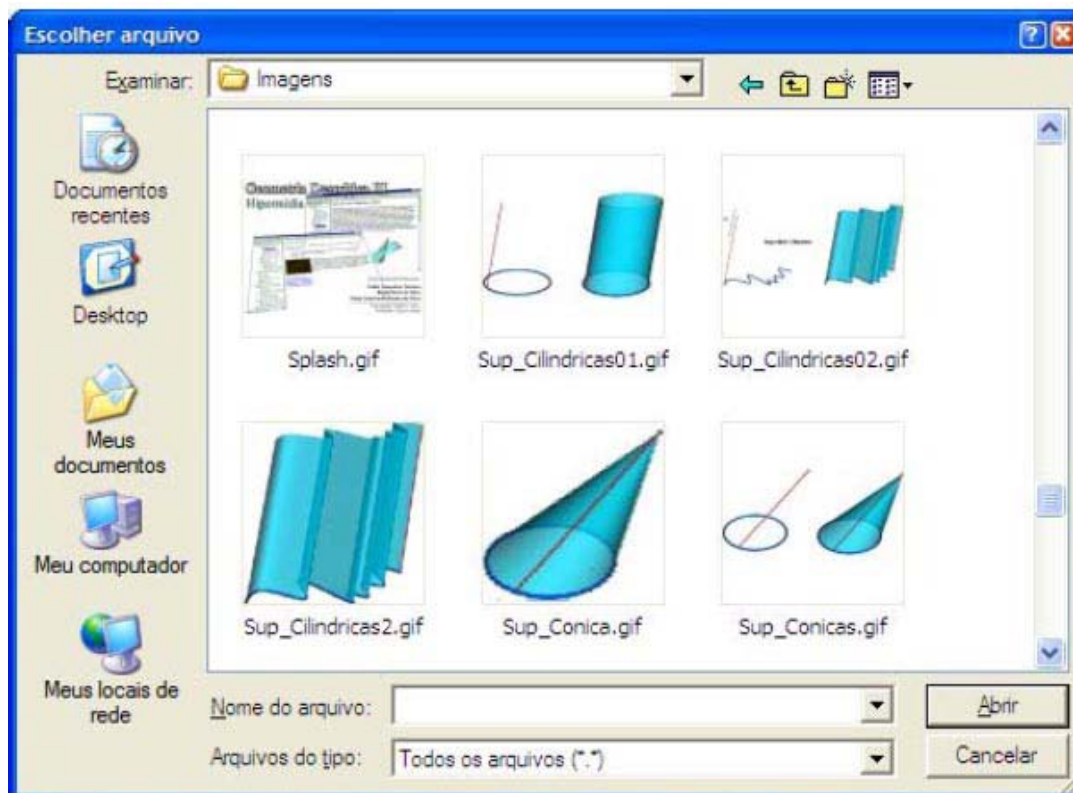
Escolher arquivo

Examinar: Imagens

Documentos recentes

Desktop

Meus documentos

Meu computador

Meus locais de rede

Geometria Descritiva III
Hipermídia

Splash.gif

Sup_Cilindricas01.gif

Sup_Cilindricas02.gif

Sup_Cilindricas2.gif

Sup_Conica.gif

Sup_Conicas.gif

Nome do arquivo:

Arquivos do tipo: Todos os arquivos (*.*)

Abrir

Cancelar